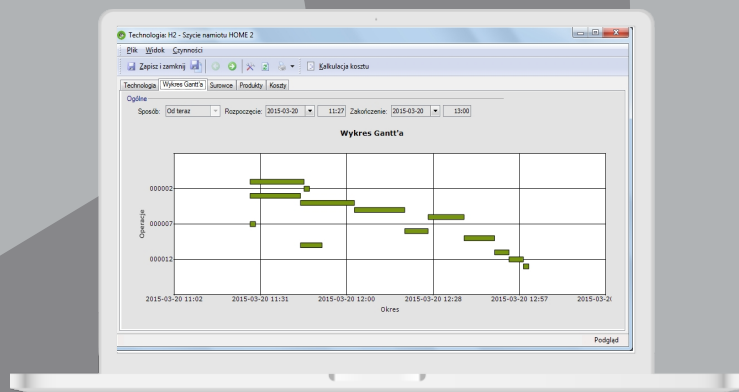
Technologia: H2 - Szycie namiotu HOME 2

Plik Widok Czynności

Zapisz i zamknij Kalkulacja kosztu

Technologia Wykres Gantt'a Surowce Produkty Koszty

Ogólne

Sposób: Od teraz Rozpoczęcie: 2015-03-20 11:27 Zakończenie: 2015-03-20 13:00

Wykres Gantt'a

000002
000007
000012

Operacje

2015-03-20 11:02 2015-03-20 11:31 2015-03-20 12:00 2015-03-20 12:28 2015-03-20 12:57 2015-03-2

Okres

Podgląd